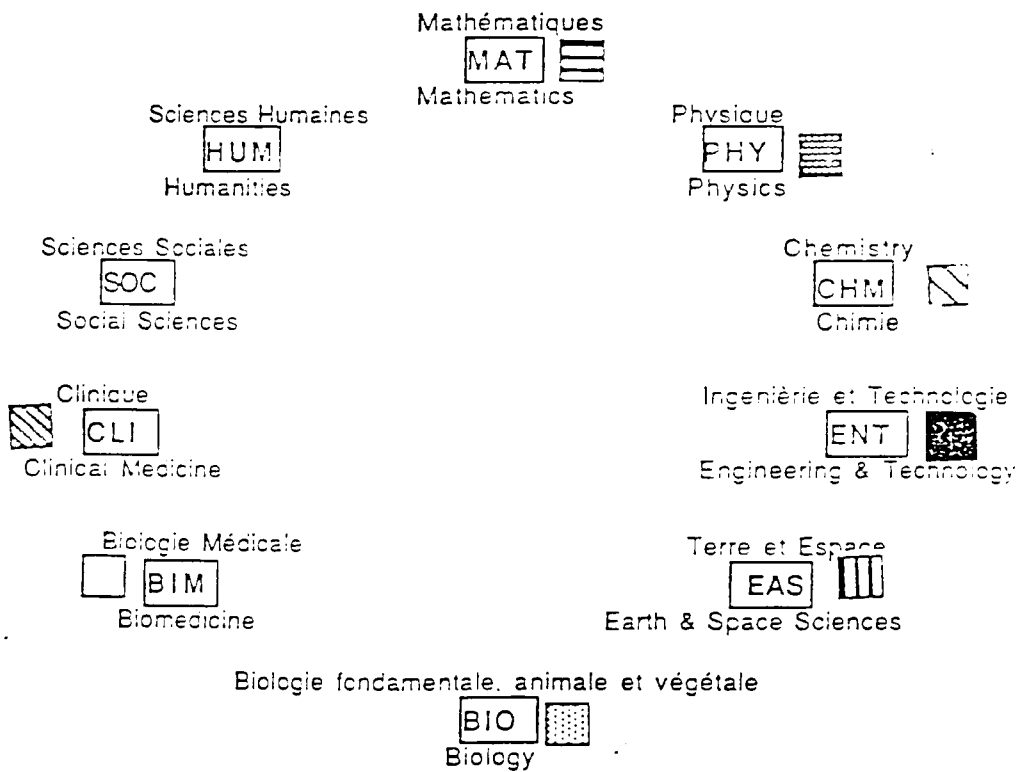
Mathématiques
MAT
Mathematics

Sciences Humaines
HUM
Humanities

Physique
PHY
Physics

Sciences Sociales
SOC
Social Sciences

Chemistry
CHM
Chimie

Clinique
CLI
Clinical Medicine

Ingenièrie et Technologie
ENT
Engineering & Technology

Biologie Médicale
BIM
Biomedicine

Terre et Espace
EAS
Earth & Space Sciences

Biologie fondamentale, animale et végétale
BIO
Biology